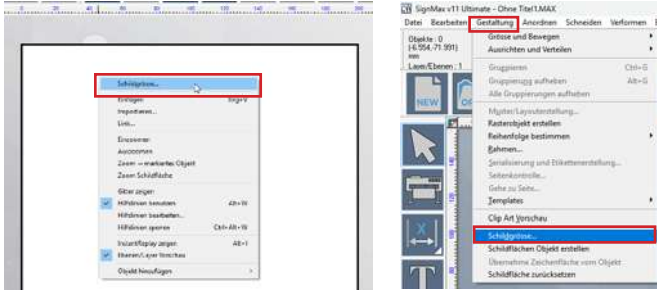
Schildgrösse...
Einfügen Strg+V
Importieren...
Linie...
Einrichten
Ausrichten
Zoom → markiertes Objekt
Zoom Schildfläche
Gitter zeigen
Hilfslinien benutzen Alt+W
Hilfslinien bearbeiten...
Hilfslinien sperren Ctrl+Alt+W
Instant/Replay zeigen Alt+I
Ebenen/Layer Vorschau
Objekt Neuanfügen

SignMax v11 Ultimate - Ohne Titel1.MAX
Datei Bearbeiten Gestaltung Anordnen Schneiden Verformen
Objekte : 0
(-6.554,-71.991)
mm
Layer/Ebenen : 1
NEW
Grösse und Bewegen
Ausrichten und Verteilen
Gruppieren Ctrl+G
Gruppierung aufheben Alt+G
Alle Gruppierungen aufheben
Muster/Layouterstellung...
Rasterobjekt erstellen
Reihenfolge bestimmen
Rahmen...
Serialisierung und Etikettenerstellung...
Seitenkontrolle...
Gehe zu Seite...
Templates
Clip Art Vorschau
Schildgrösse...
Schildflächen Objekt erstellen
Übernehme Zeichenfläche vom Objekt
Schildfläche zurücksetzen